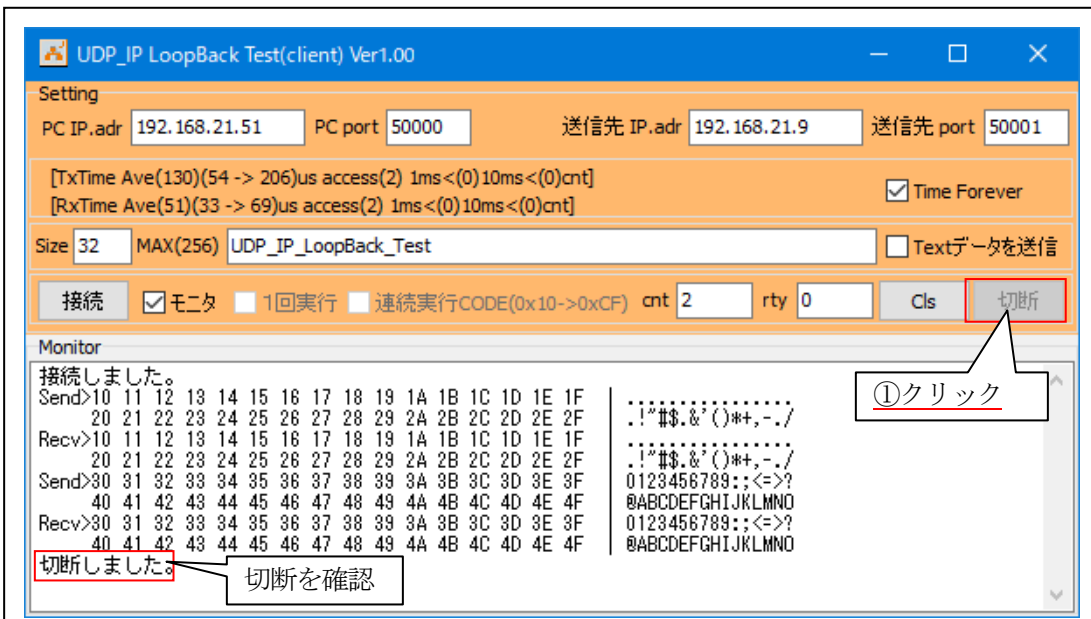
UDP_IP LoopBack Test(client) Ver1.00

Setting

PC IP.adr 192.168.21.51 PC port 50000 送信先 IP.adr 192.168.21.9 送信先 port 50001

[TxTime Ave(130)(54 -> 206)us access(2) 1ms<(0)10ms<(0)cnt]
[RxTime Ave(51)(33 -> 69)us access(2) 1ms<(0)10ms<(0)cnt]

Time Forever

Size 32 MAX(256) UDP_IP_LoopBack_Test Textデータを送信

接続 モニタ 1回実行 連続実行CODE(0x10->0xCF) cnt 2 rty 0 Cls 切断

Monitor

接続しました。
Send>10 11 12 13 14 15 16 17 18 19 1A 1B 1C 1D 1E 1F | ................
20 21 22 23 24 25 26 27 28 29 2A 2B 2C 2D 2E 2F | .!"#$.&'()*+,-./
Recv>10 11 12 13 14 15 16 17 18 19 1A 1B 1C 1D 1E 1F | ................
20 21 22 23 24 25 26 27 28 29 2A 2B 2C 2D 2E 2F | .!"#$.&'()*+,-./
Send>30 31 32 33 34 35 36 37 38 39 3A 3B 3C 3D 3E 3F | 0123456789:;<=>?
40 41 42 43 44 45 46 47 48 49 4A 4B 4C 4D 4E 4F | @ABCDEFGHIJKLMNO
Recv>30 31 32 33 34 35 36 37 38 39 3A 3B 3C 3D 3E 3F | 0123456789:;<=>?
40 41 42 43 44 45 46 47 48 49 4A 4B 4C 4D 4E 4F | @ABCDEFGHIJKLMNO
切断しました。

①クリック

切断を確認